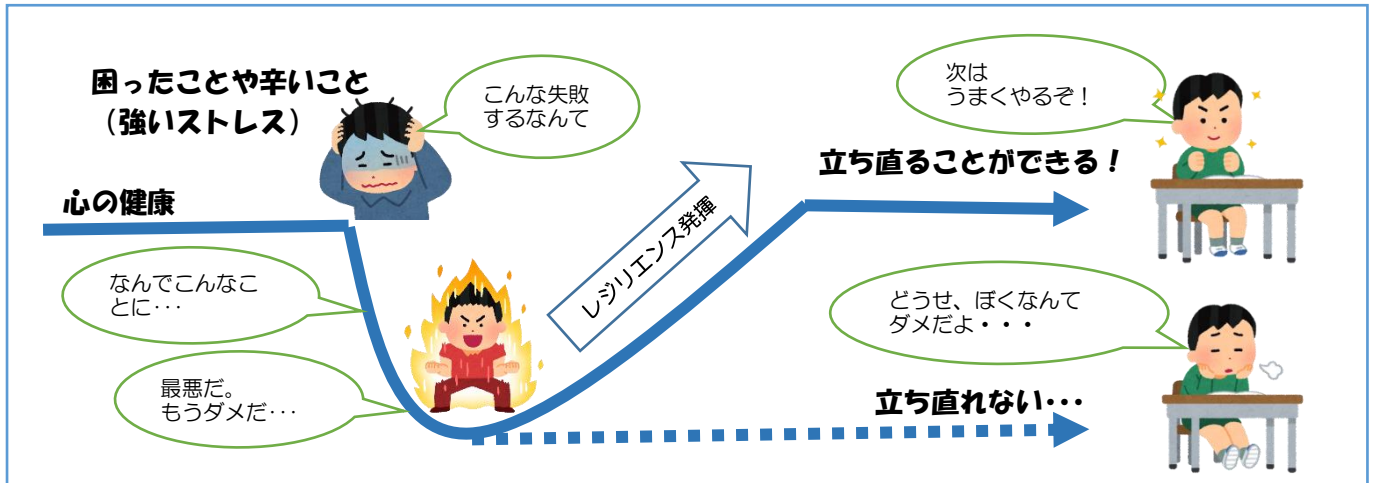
困ったことや辛いこと
（強いストレス）

こんな失敗するなんて

心の健康

なんでこんなことに･･･

最悪だ。
もうダメだ･･･

レジリエンス発揮

次は
うまくやるぞ！

立ち直ることができる！

どうせ、ぼくなんて
ダメだよ・・・

立ち直れない･･･